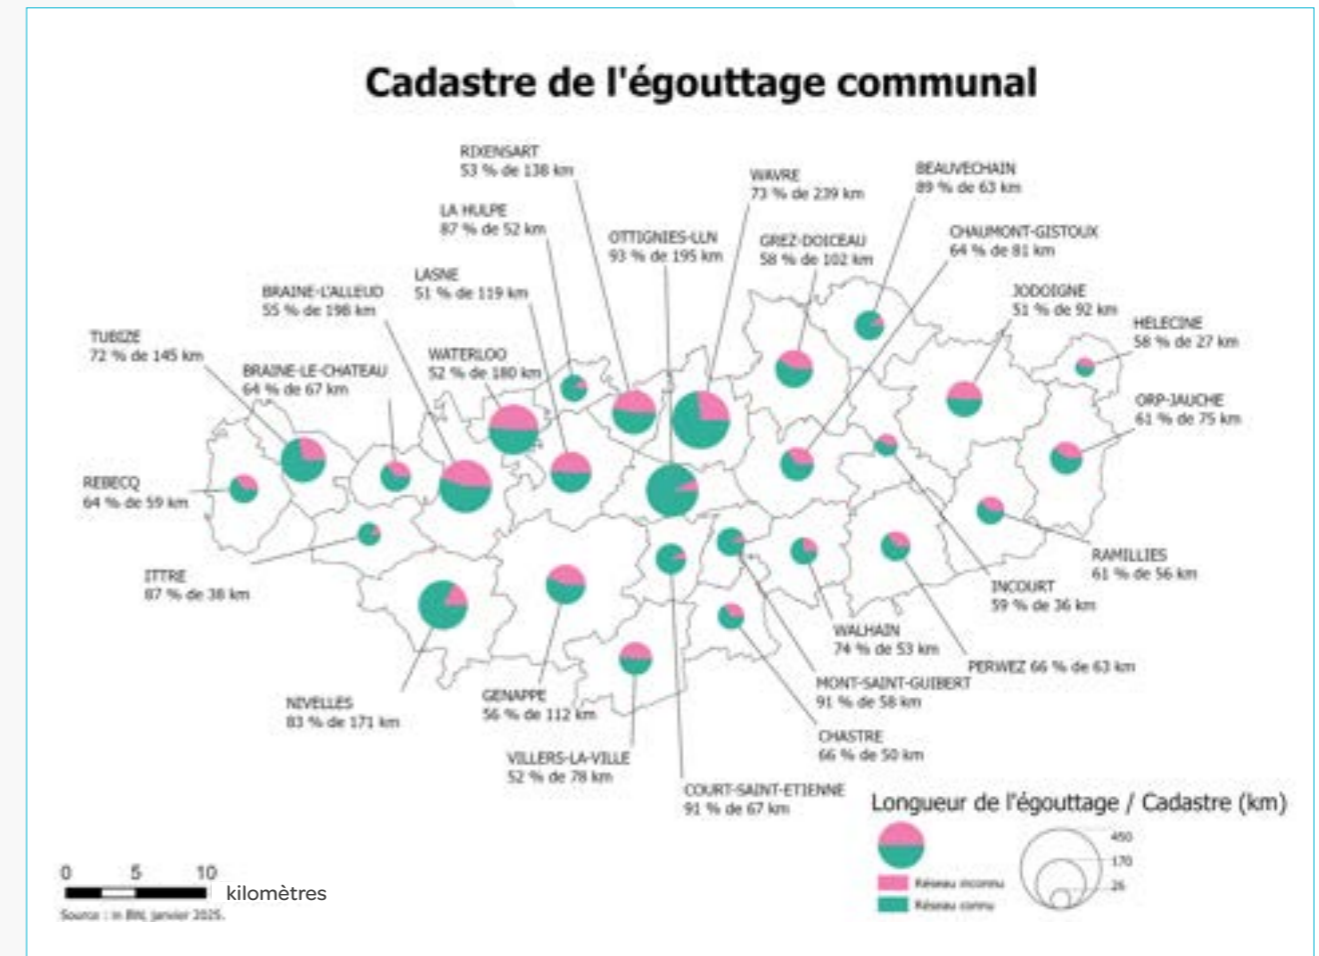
Cadastre de l'égouttage communal

RIXENSART
53 % de 138 km

WAVRE
73 % de 239 km

BEAUVECHAIN
89 % de 63 km

LA HULPE
87 % de 52 km

OTTIGNIES-LLN
93 % de 195 km

GREZ-DOICEAU
58 % de 102 km

CHAUMONT-GISTOUX
64 % de 81 km

LASNE
51 % de 119 km

BRAINE-L'ALLEUD
55 % de 198 km

JODOIGNE
51 % de 92 km

TUBIZE
72 % de 145 km

HELECINE
58 % de 27 km

WATERLOO
52 % de 180 km

BRAINE-LE-CHATEAU
64 % de 67 km

ORP-JAUCHE
61 % de 75 km

REBECQ
64 % de 59 km

RAMILLIES
61 % de 56 km

ITTRE
87 % de 38 km

INCOURT
59 % de 36 km

WALHAIN
74 % de 53 km

PERWEZ 66 % de 63 km

MONT-SAINT-GUIBERT
91 % de 58 km

NIVELLES
83 % de 171 km

GENAPPE
56 % de 112 km

CHASTRE
66 % de 50 km

VILLERS-LA-VILLE
52 % de 78 km

COURT-SAINT-ETIENNE
91 % de 67 km

Longueur de l'égouttage / Cadastre (km)

450
170
26

Réseau inconnu
Réseau connu

0 5 10
kilomètres

Source : in BW, janvier 2025.